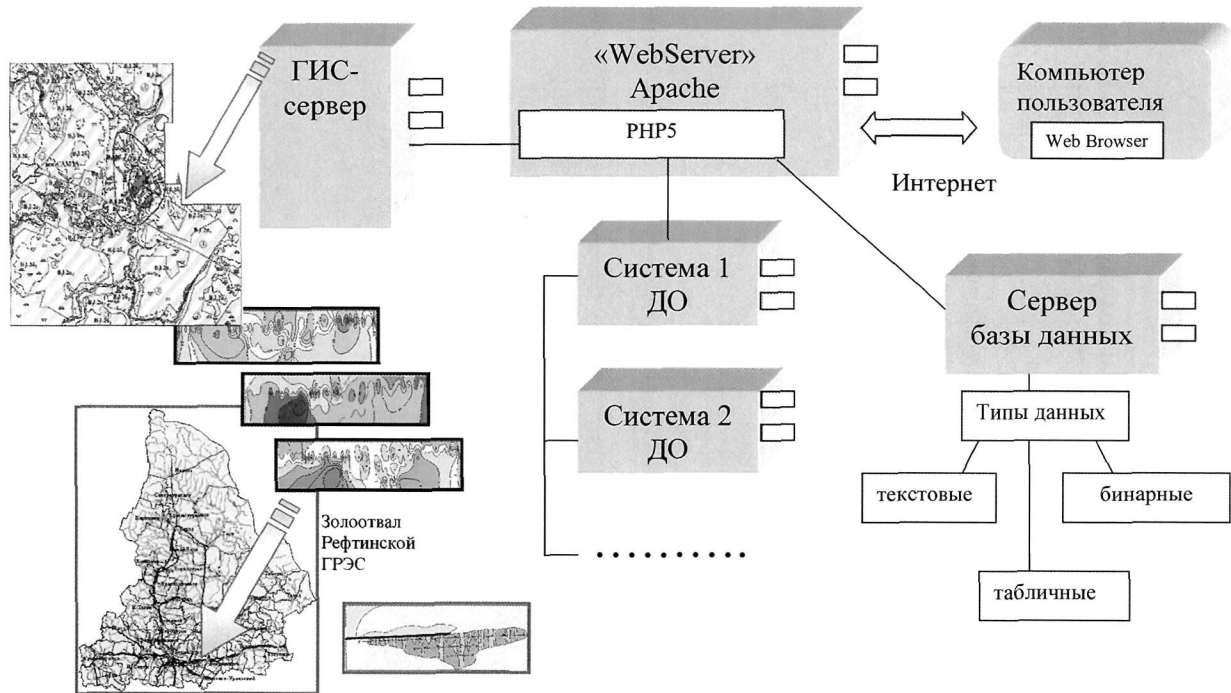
ГИС-сервер

«WebServer»
Apache

PHP5

Компьютер пользователя

Web Browser

Интернет

Система 1
ДО

Система 2
ДО

Сервер базы данных

Типы данных

текстовые

бинарные

табличные

Золоотвал Рефтинской ГРЭС